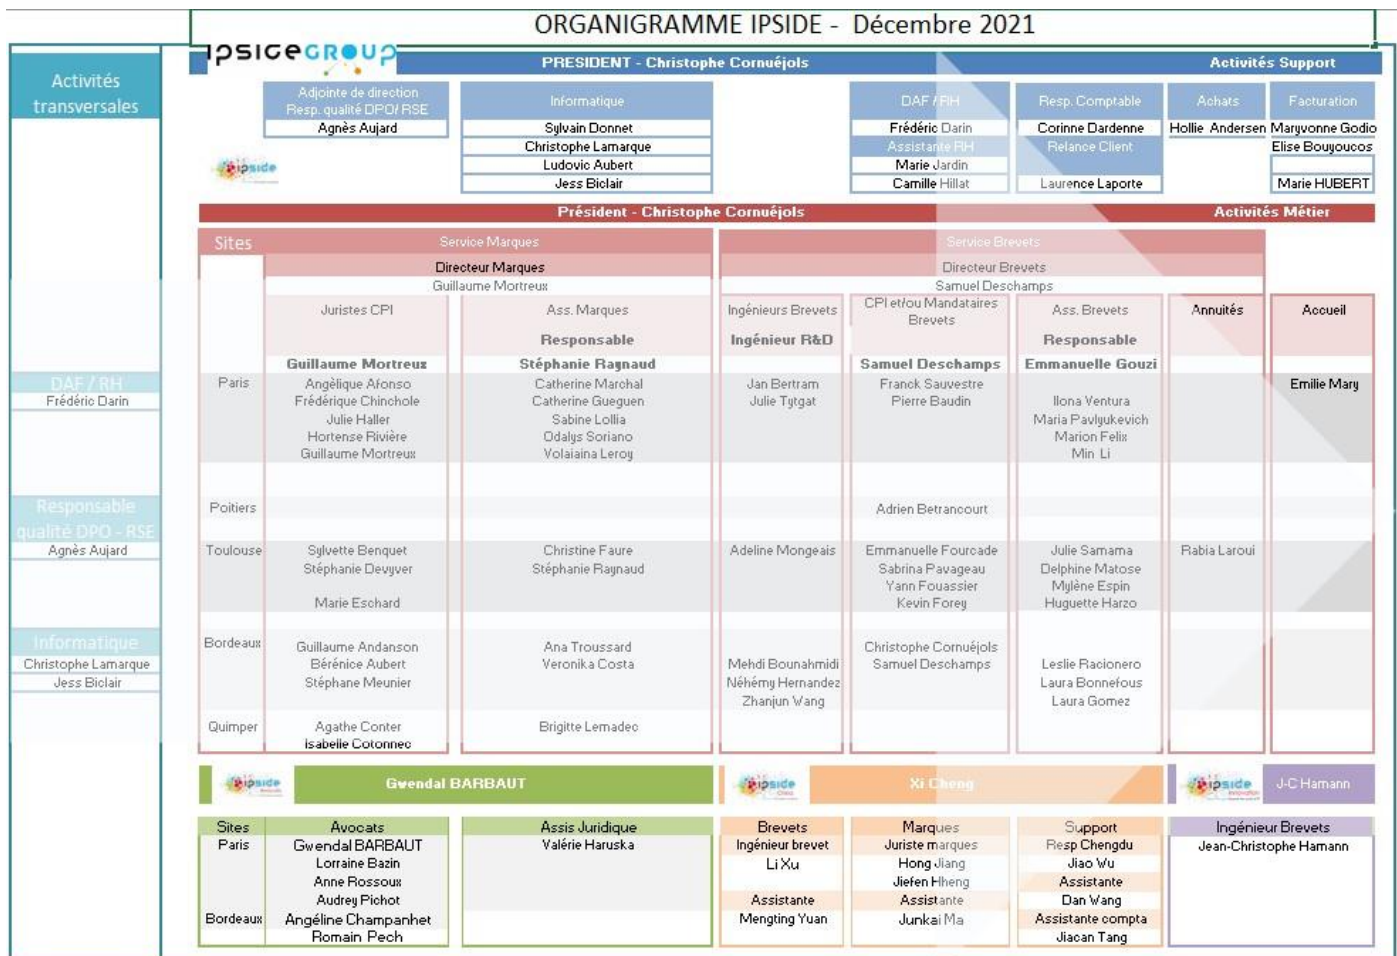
ORGANIGRAMME IPSIDE - Décembre 2021

IPSIDE GROUP

Activités transversales

PRESIDENT - Christophe Cornuéjols

Activités Support

Adjointe de direction Resp. qualité DPO/ RSE
Agnès Aujard

Informatique
Sylvain Donnet
Christophe Lamarque
Ludovic Aubert
Jess Biclair

DAF / RH
Frédéric Darin
Assistante RH
Marie Jardin
Camille Hillat

Resp. Comptable
Corinne Dardenne
Relance Client
Laurence Laporte

Achats
Hollie Andersen

Facturation
Maryvonne Godio
Elise Bouyoucos
Marie HUBERT

ipside

Président - Christophe Cornuéjols

Activités Métier

| Sites | Juristes CPI | Ass. Marques | Ingénieurs Brevets | CPI et/ou Mandataires Brevets | Ass. Brevets | Annuités | Accueil |
|---|---|---|---|---|---|---|---|
| | Service Marques – Directeur Marques – Guillaume Mortreux | | Service Brevets – Directeur Brevets – Samuel Deschamps | | | | |
| | Guillaume Mortreux | Responsable Stéphanie Raynaud | Ingénieur R&D | Samuel Deschamps | Responsable Emmanuelle Gouzi | | |
| Paris | Angélique Afonso, Frédérique Chinchole, Julie Haller, Hortense Rivière, Guillaume Mortreux | Catherine Marchal, Catherine Gueguen, Sabine Lollia, Odalys Soriano, Volaiaina Leroy | Jan Bertram, Julie Tytgat | Franck Sauvestre, Pierre Baudin | Ilona Ventura, Maria Pavlyukevich, Marion Felix, Min Li | | Emilie Mary |
| Poitiers | | | | Adrien Betrancourt | | | |
| Toulouse | Sylvette Benquet, Stéphanie Devyver, Marie Eschard | Christine Faure, Stéphanie Raynaud | Adeline Mongeais | Emmanuelle Fourcade, Sabrina Pavageau, Yann Fouassier, Kevin Forey | Julie Samama, Delphine Matose, Mylène Espin, Huguette Harzo | Rabia Laroui | |
| Bordeaux | Guillaume Andanson, Bérénice Aubert, Stéphane Meunier | Ana Troussard, Veronika Costa | Mehdi Bounahmidi, Néhémy Hernandez, Zhanjun Wang | Christophe Cornuéjols, Samuel Deschamps | Leslie Racionero, Laura Bonnefous, Laura Gomez | | |
| Quimper | Agathe Conter, Isabelle Cotonnec | Brigitte Lemadec | | | | | |

DAF / RH
Frédéric Darin

Responsable qualité DPO - RSE
Agnès Aujard

Informatique
Christophe Lamarque
Jess Biclair

ipside Avocats — Gwendal BARBAUT
ipside China — Xi Cheng
ipside innovation — J-C Hamann

| Sites | Avocats | Assis Juridique |
|---|---|---|
| Paris | Gwendal BARBAUT, Lorraine Bazin, Anne Rossoux, Audrey Pichot | Valérie Haruska |
| Bordeaux | Angéline Champanhet, Romain Pech | |

| Brevets | Marques | Support |
|---|---|---|
| Ingénieur brevet | Juriste marques | Resp Chengdu |
| Li Xu | Hong Jiang | Jiao Wu |
| | Jiefen Hheng | Assistante |
| Assistante | Assistante | Dan Wang |
| Mengting Yuan | Junkai Ma | Assistante compta |
| | | Jiacan Tang |

Ingénieur Brevets
Jean-Christophe Hamann